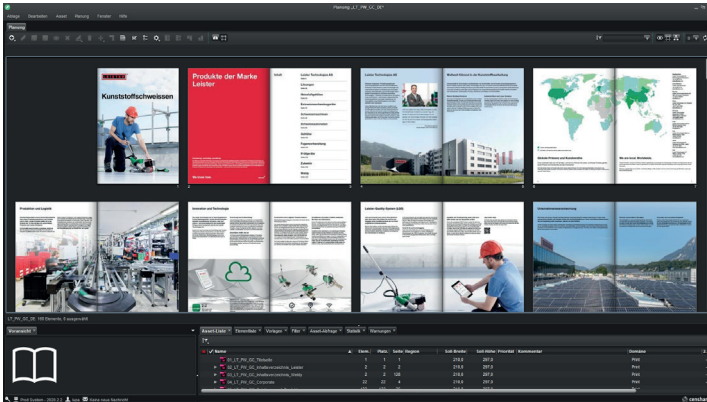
Planung „LT_PW_GC_DE“

Ablage Bearbeiten Asset Planung Fenster Hilfe

Planung

Kunststoffschweissen

Produkte der Marke Leister

Inhalt

Leister Technologies AG

Global Player in der Kunststoffbearbeitung

Produktion und Logistik

Innovation und Technologie

Leister Quality System (LQS)

LT_PW_GC_DE: 188 Elemente, 0 ausgewählt

Voransicht

Asset-Liste Filterbilder Vorlagen Filter Asset-Abfrage Statistik Warnungen

| Name | Elem. | Platz. | Seite | Beginn | Soll Breite | Soll Höhe | Priorität | Kommentar | Domäne |
|---|---|---|---|---|---|---|---|---|---|
| 01_LT_PW_GC_Titelseite | 1 | 1 | 1 | | 210,0 | 297,0 | | | Print |
| 02_LT_PW_GC_Inhaltsverzeichnis_Leister | 1 | 1 | 2 | | 210,0 | 297,0 | | | Print |
| 03_LT_PW_GC_Inhaltsverzeichnis_Weldy | 2 | 2 | 126 | | 210,0 | 297,0 | | | Print |
| 04_LT_PW_GC_Corporate | 22 | 22 | 4 | | 210,0 | 297,0 | | | Print |

Print System - 2020.2.2 Keine neue Nachricht censhare